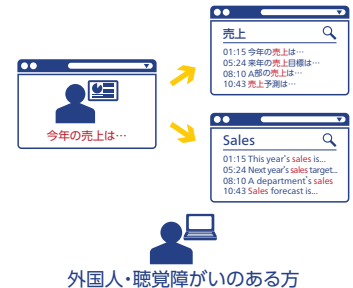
今年の売上は…

売上

01:15 今年の売上は…
05:24 来年の売上目標は…
08:10 A部の売上は…
10:43 売上予測は…

Sales

01:15 This year's sales is...
05:24 Next year's sales target...
08:10 A department's sales
10:43 Sales forecast is...

外国人・聴覚障がいのある方